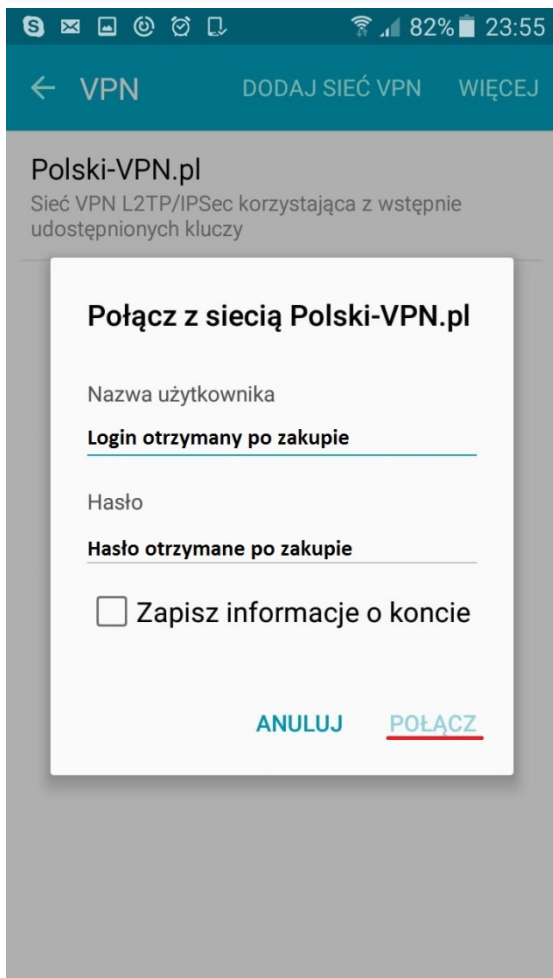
82% 23:55

VPN DODAJ SIEĆ VPN WIĘCEJ

Polski-VPN.pl
Sieć VPN L2TP/IPSec korzystająca z wstępnie udostępnionych kluczy

Połącz z siecią Polski-VPN.pl

Nazwa użytkownika
Login otrzymany po zakupie

Hasło
Hasło otrzymane po zakupie

Zapisz informacje o koncie

ANULUJ POŁĄCZ